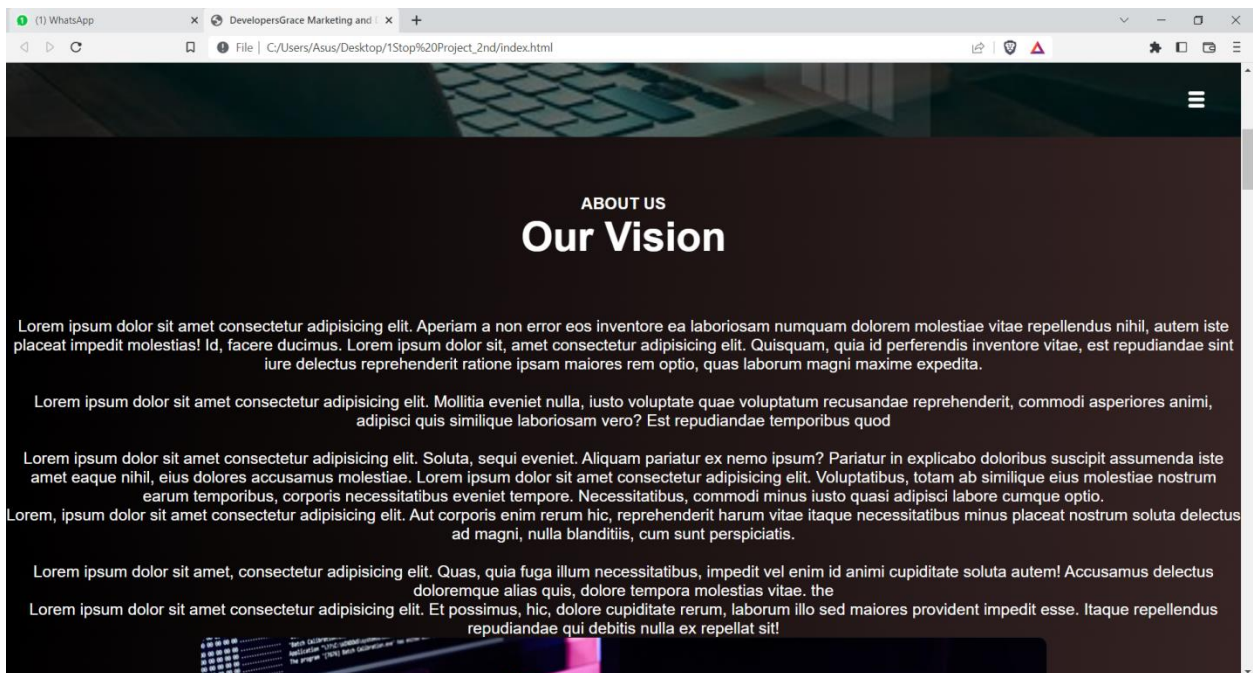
(1) WhatsApp
DevelopersGrace Marketing and
File | C:/Users/Asus/Desktop/1Stop%20Project_2nd/index.html

ABOUT US
Our Vision

Lorem ipsum dolor sit amet consectetur adipisicing elit. Aperiam a non error eos inventore ea laboriosam numquam dolorem molestiae vitae repellendus nihil, autem iste placeat impedit molestias! Id, facere ducimus. Lorem ipsum dolor sit, amet consectetur adipisicing elit. Quisquam, quia id perferendis inventore vitae, est repudiandae sint iure delectus reprehenderit ratione ipsam maiores rem optio, quas laborum magni maxime expedita.

Lorem ipsum dolor sit amet consectetur adipisicing elit. Mollitia eveniet nulla, iusto voluptate quae voluptatum recusandae reprehenderit, commodi asperiores animi, adipisci quis similique laboriosam vero? Est repudiandae temporibus quod

Lorem ipsum dolor sit amet consectetur adipisicing elit. Soluta, sequi eveniet. Aliquam pariatur ex nemo ipsum? Pariatur in explicabo doloribus suscipit assumenda iste amet eaque nihil, eius dolores accusamus molestiae. Lorem ipsum dolor sit amet consectetur adipisicing elit. Voluptatibus, totam ab similique eius molestiae nostrum earum temporibus, corporis necessitatibus eveniet tempore. Necessitatibus, commodi minus iusto quasi adipisci labore cumque optio.
Lorem, ipsum dolor sit amet consectetur adipisicing elit. Aut corporis enim rerum hic, reprehenderit harum vitae itaque necessitatibus minus placeat nostrum soluta delectus ad magni, nulla blanditiis, cum sunt perspiciatis.

Lorem ipsum dolor sit amet, consectetur adipisicing elit. Quas, quia fuga illum necessitatibus, impedit vel enim id animi cupiditate soluta autem! Accusamus delectus doloremque alias quis, dolore tempora molestias vitae. the
Lorem ipsum dolor sit amet consectetur adipisicing elit. Et possimus, hic, dolore cupiditate rerum, laborum illo sed maiores provident impedit esse. Itaque repellendus repudiandae qui debitis nulla ex repellat sit!